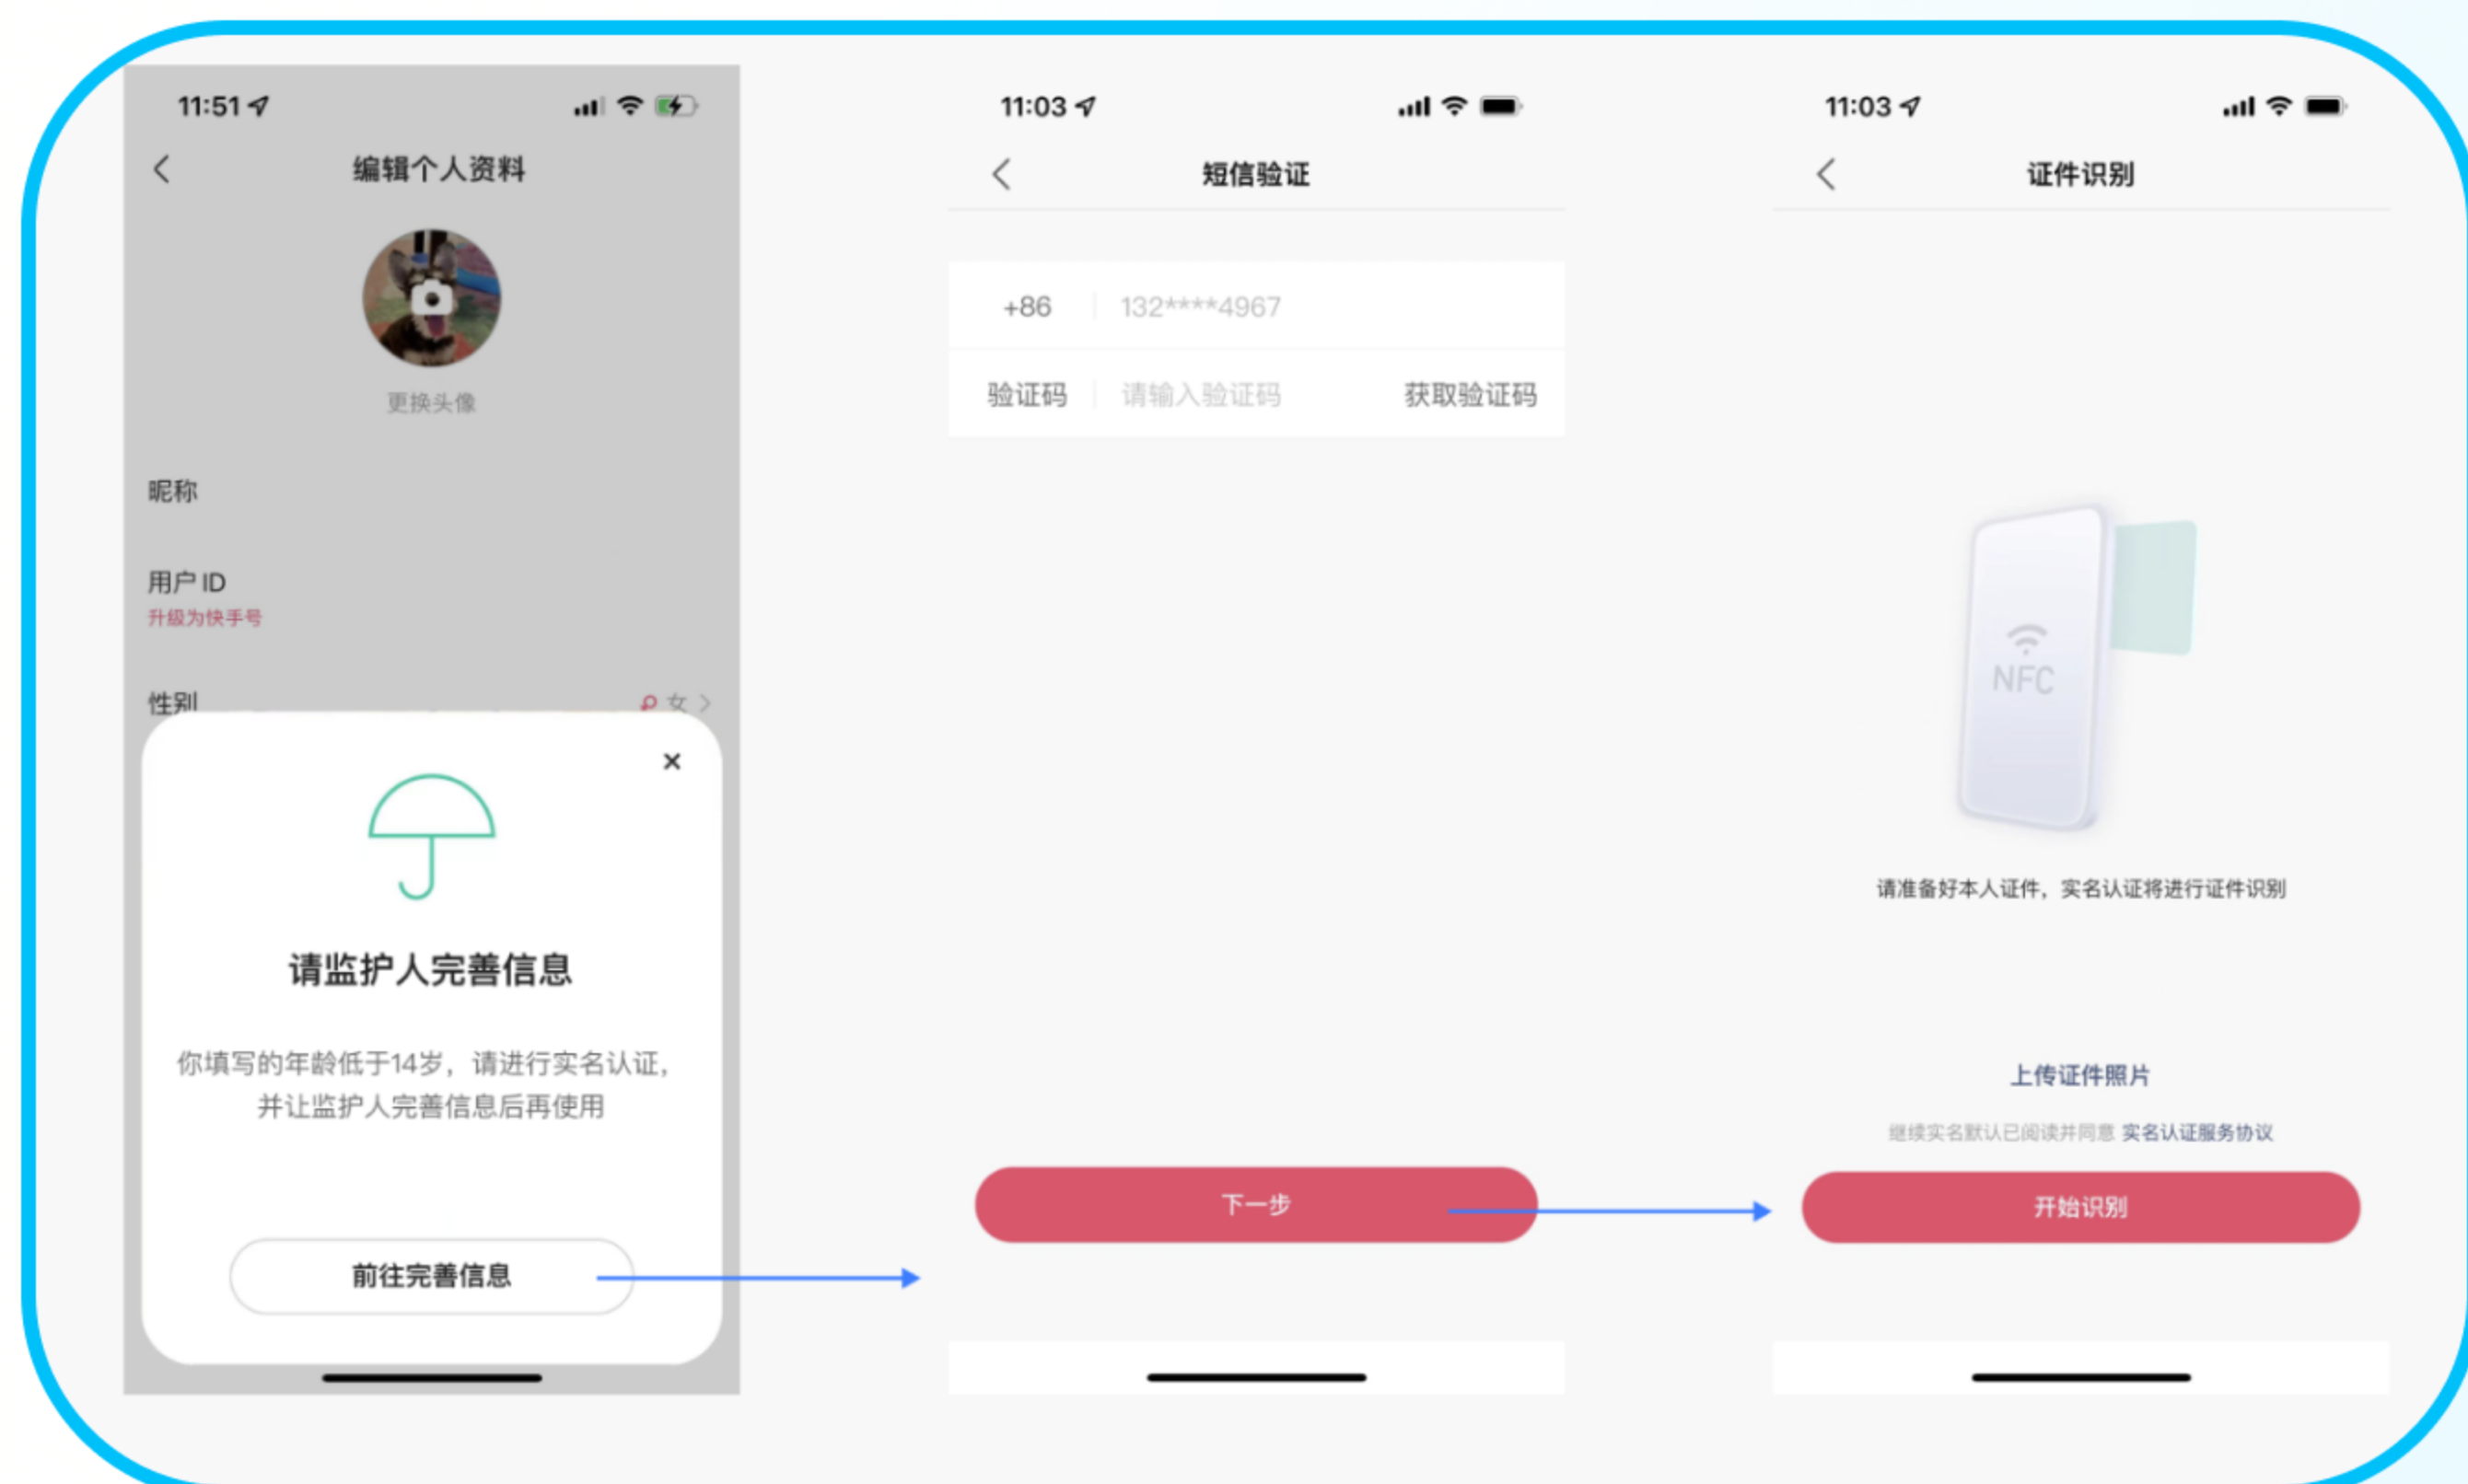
11:51

编辑个人资料

更换头像

昵称

用户 ID
升级为快手号

性别 女

×

请监护人完善信息

你填写的年龄低于14岁，请进行实名认证，并让监护人完善信息后再使用

前往完善信息

11:03

短信验证

+86 132****4967

验证码 请输入验证码 获取验证码

下一步

11:03

证件识别

NFC

请准备好本人证件，实名认证将进行证件识别

上传证件照片

继续实名默认已阅读并同意 实名认证服务协议

开始识别